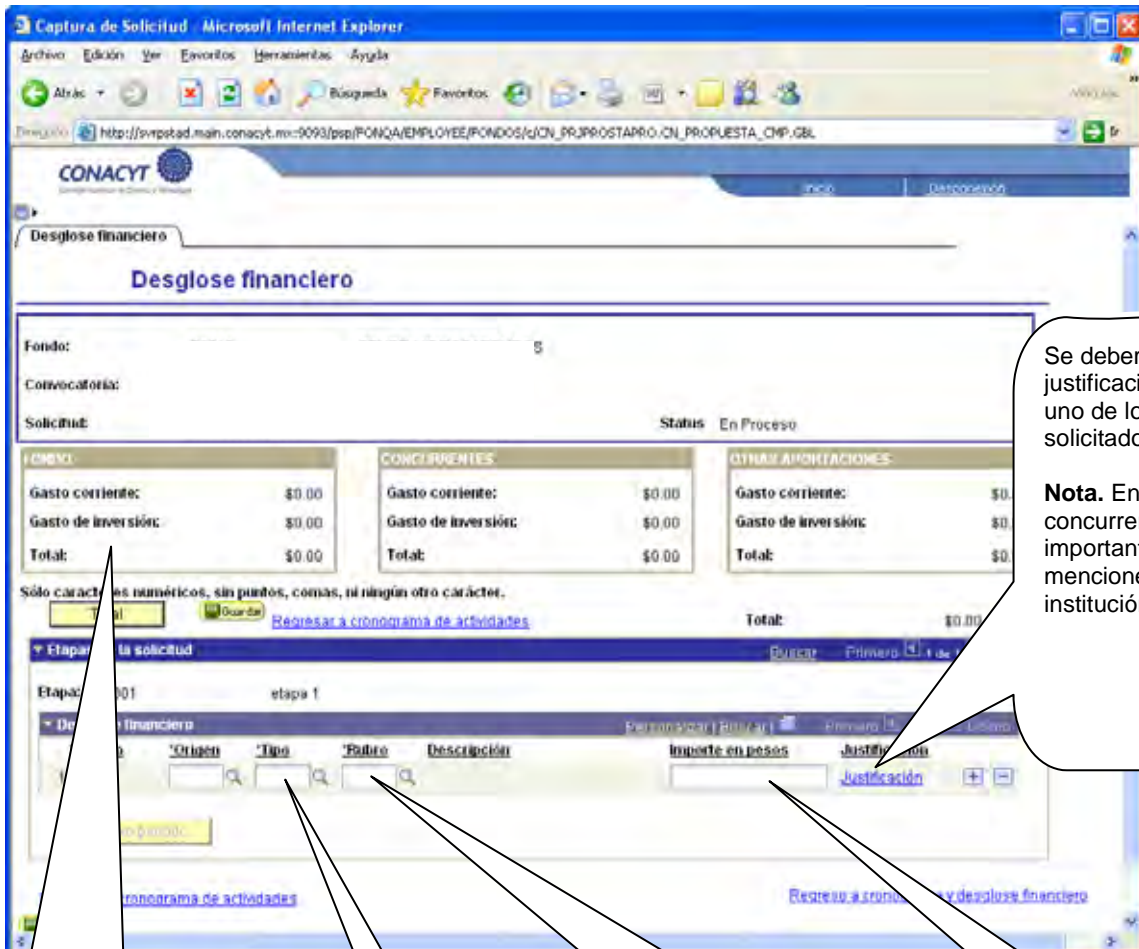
Captura de Solicitud - Microsoft Internet Explorer

Archivo Edición Ver Favoritos Herramientas Ayuda

Atrás Búsqueda Favoritos

Dirección http://svrpstad.main.conacyt.mx:9093/psp/FONQA/EMPLOYEE/FONDOS/c/CN_PRJPROSTAPRO.CN_PROPUESTA_CMP.GBL

CONACYT

Inicio Desconexión

Desglose financiero

Desglose financiero

Fondo: S

Convocatoria:

Solicitud: Status En Proceso

| FONDO | | CONCURRENTES | | OTRAS APORTACIONES | |
|---|---|---|---|---|---|
| Gasto corriente: | \$0.00 | Gasto corriente: | \$0.00 | Gasto corriente: | \$0. |
| Gasto de inversión: | \$0.00 | Gasto de inversión: | \$0.00 | Gasto de inversión: | \$0. |
| Total: | \$0.00 | Total: | \$0.00 | Total: | \$0. |

Sólo caracte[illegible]es numéricos, sin puntos, comas, ni ningún otro carácter.

Total Guardar Regresar a cronograma de actividades Total: \$0.00

Etapa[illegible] la solicitud Buscar Primero 1 de 1

Etapa: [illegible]001 etapa 1

De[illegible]e financiero Personalizar | Buscar | Primero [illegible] Último

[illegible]o *Origen *Tipo *Rubro Descripción Importe en pesos Justific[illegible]ción

Justificación

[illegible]

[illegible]cronograma de actividades Regreso a crono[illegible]a y desglose financiero

Se deber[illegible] justificaci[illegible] uno de lo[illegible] solicitado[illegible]

Nota. En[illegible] concurre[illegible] importan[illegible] mencione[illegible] institució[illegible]